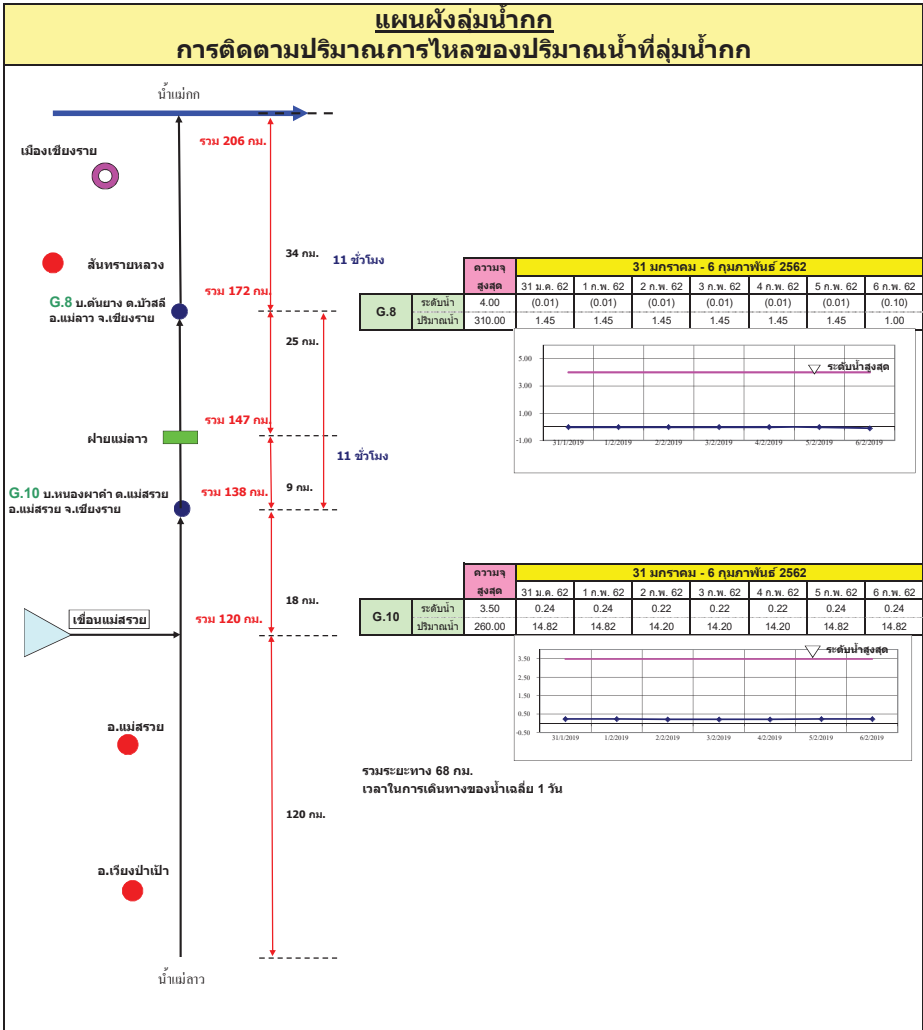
แผนผังลุ่มน้ำกก
การติดตามปริมาณการไหลของปริมาณน้ำที่ลุ่มน้ำกก

น้ำแม่กก

เมืองเชียงราย

รวม 206 กม.

34 กม.

11 ชั่วโมง

สันทรายหลวง

G.8 บ.ต้นยาง ต.บัวสลี อ.แม่ลาว จ.เชียงราย

รวม 172 กม.

25 กม.

ฝายแม่ลาว

รวม 147 กม.

11 ชั่วโมง

9 กม.

G.10 บ.หนองผาคำ ต.แม่สรวย อ.แม่สรวย จ.เชียงราย

รวม 138 กม.

| | | ความจุสูงสุด | 31 ม.ค. 62 | 1 ก.พ. 62 | 2 ก.พ. 62 | 3 ก.พ. 62 | 4 ก.พ. 62 | 5 ก.พ. 62 | 6 ก.พ. 62 |
|---|---|---|---|---|---|---|---|---|---|
| G.8 | ระดับน้ำ | 4.00 | (0.01) | (0.01) | (0.01) | (0.01) | (0.01) | (0.01) | (0.10) |
| | ปริมาณน้ำ | 310.00 | 1.45 | 1.45 | 1.45 | 1.45 | 1.45 | 1.45 | 1.00 |

31 มกราคม - 6 กุมภาพันธ์ 2562

5.00
3.00
1.00
-1.00
ระดับน้ำสูงสุด
31/1/2019 1/2/2019 2/2/2019 3/2/2019 4/2/2019 5/2/2019 6/2/2019

18 กม.

เขื่อนแม่สรวย

รวม 120 กม.

| | | ความจุสูงสุด | 31 ม.ค. 62 | 1 ก.พ. 62 | 2 ก.พ. 62 | 3 ก.พ. 62 | 4 ก.พ. 62 | 5 ก.พ. 62 | 6 ก.พ. 62 |
|---|---|---|---|---|---|---|---|---|---|
| G.10 | ระดับน้ำ | 3.50 | 0.24 | 0.24 | 0.22 | 0.22 | 0.22 | 0.24 | 0.24 |
| | ปริมาณน้ำ | 260.00 | 14.82 | 14.82 | 14.20 | 14.20 | 14.20 | 14.82 | 14.82 |

31 มกราคม - 6 กุมภาพันธ์ 2562

3.50
2.50
1.50
0.50
-0.50
ระดับน้ำสูงสุด
31/1/2019 1/2/2019 2/2/2019 3/2/2019 4/2/2019 5/2/2019 6/2/2019

อ.แม่สรวย

รวมระยะทาง 68 กม.
เวลาในการเดินทางของน้ำเฉลี่ย 1 วัน

120 กม.

อ.เวียงป่าเป้า

น้ำแม่ลาว